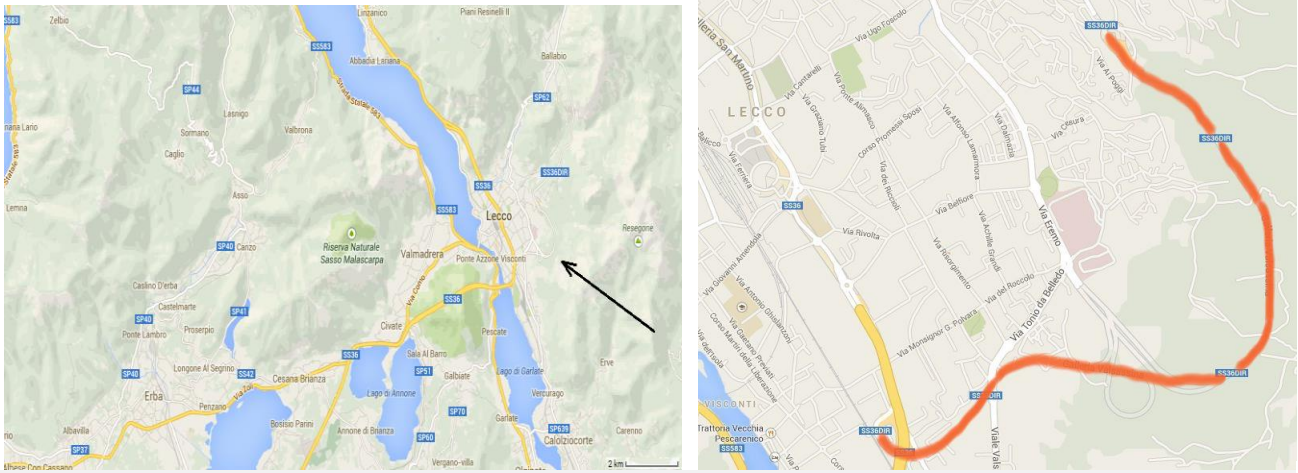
Zelbio
Limonta
Piani Resinelli II
SS583
Abbadia Lariana
Ballabio
Strada Statale 583
SP44
Lasnigo
SP62
nana Lario
Sormano
Valbrona
Caglio
SS36
SS36DIR
Lemna
Asso
SS583
Lecco
Resegone
SP40
Canzo
Riserva Naturale Sasso Malascarpa
Valmadrera
Ponte Azzone Visconti
Caslino D'erba
Castelmarte
SS36
SP41
SP40
Proserpio
Civate
Ponte Lambro
Pescate
SS36
Sala Al Barro
Longone Al Segrino
SP51
Lago di Garlate
Erve
SP40
SS42
Cesana Brianza
Galbiate
Lago di Annone
Vercurago
Erba
Penzano
Bosisio Parini
SP70
Garlate
Albavilla
Annone di Brianza
SP639
SP60
Calolziocorte
Carenno
SP37
Vergano-villa
2 km

SS36DIR
lleria San Martino
Via Ugo Foscolo
Via Al Poggi
LECCO
Via Cantarelli
Via Graziano Tubi
Via Ponte Alimasco
Corso Promessi Sposi
Via Alfonso Lamarmora
Via Dalmazia
SS36DIR
Via Cesura
Via Belfiore
Via dei Ricciali
SS36
Via Ferriera
Via Rivolta
Via Achille Grandi
Via Risorgimento
Via Ereno
Via Giovanni Amendola
Via Antonio Ghislanzoni
Via del Roccolo
Via Tonio da Belledo
Corso Martiri della Liberazione
Via Monsignor G. Polvara
Via Giacomo Previati
SS36DIR
Via dannola
VISCONTI
SS36DIR
Trattoria Vecchia Pescarenico
SS36DIR
SS583
Viale Valsa